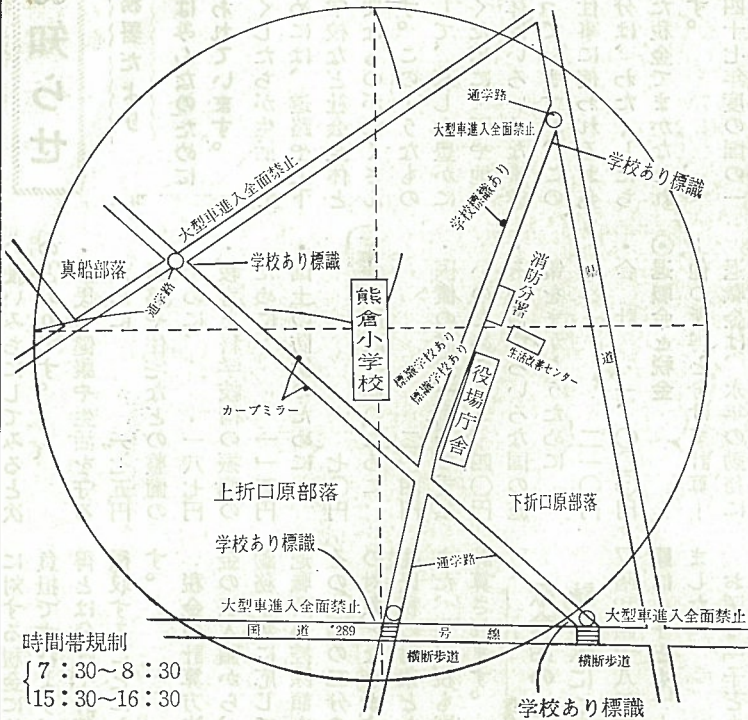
知らせ

通学路
大型車進入全面禁止
学校あり標識
大型車進入全面禁止
学校標識あり
真船部落
学校あり標識
通学路
消防分署
熊倉小学校
県道
生活改善センター
標識学校あり
標識学校あり
役場庁舎
カーブミラー
上折口原部落
下折口原部落
学校あり標識
通学路
大型車進入全面禁止
大型車進入全面禁止
国道 289 号線
横断歩道
横断歩道
時間帯規制
7:30〜8:30
15:30〜16:30
学校あり標識